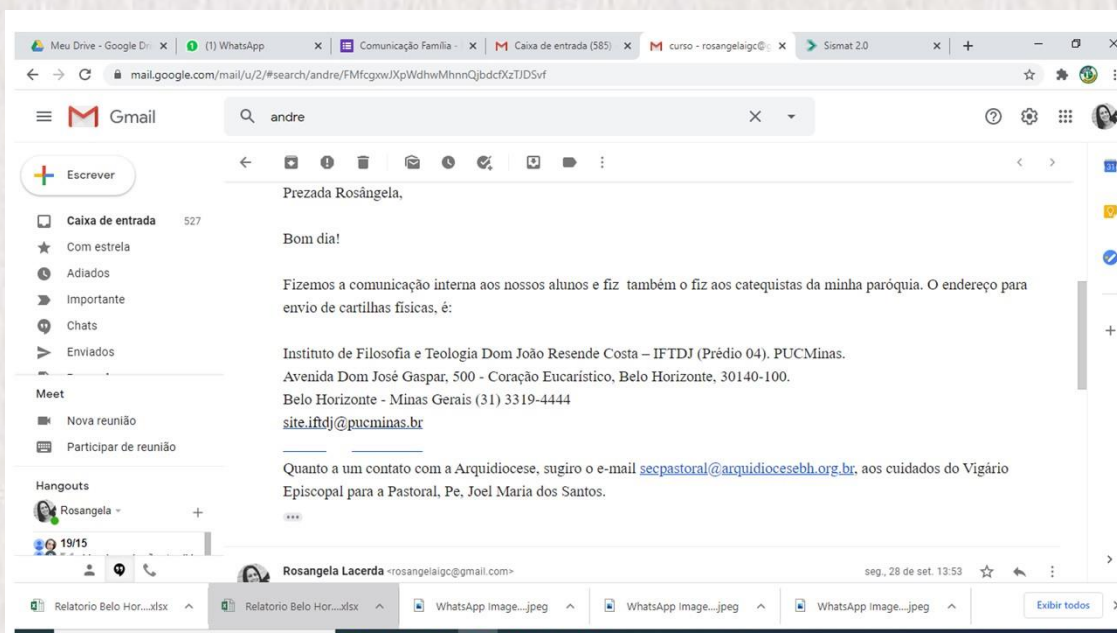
Meu Drive - Google Dr | (1) WhatsApp | Comunicação Família - | Caixa de entrada (585) | curso - rosangelaigc@ | Sismat 2.0

mail.google.com/mail/u/2/#search/andre/FMfcgxwJXpWdhwMhnnQjbdcfXzTJDSvf

Gmail

andre

Escrever

Caixa de entrada 527

Com estrela

Adiados

Importante

Chats

Enviados

Meet

Nova reunião

Participar de reunião

Hangouts

Rosangela

19/15

Prezada Rosângela,

Bom dia!

Fizemos a comunicação interna aos nossos alunos e fiz também o fiz aos catequistas da minha paróquia. O endereço para envio de cartilhas físicas, é:

Instituto de Filosofia e Teologia Dom João Resende Costa – IFTDJ (Prédio 04). PUCMinas.
Avenida Dom José Gaspar, 500 - Coração Eucarístico, Belo Horizonte, 30140-100.
Belo Horizonte - Minas Gerais (31) 3319-4444
site.iftdj@pucminas.br

Quanto a um contato com a Arquidiocese, sugiro o e-mail secpastoral@arquidiocesebh.org.br, aos cuidados do Vigário Episcopal para a Pastoral, Pe, Joel Maria dos Santos.

Rosangela Lacerda <rosangelaigc@gmail.com>

seg., 28 de set. 13:53

Relatorio Belo Hor....xlsx | Relatorio Belo Hor....xlsx | WhatsApp Image....jpeg | WhatsApp Image....jpeg | WhatsApp Image....jpeg | Exibir todos